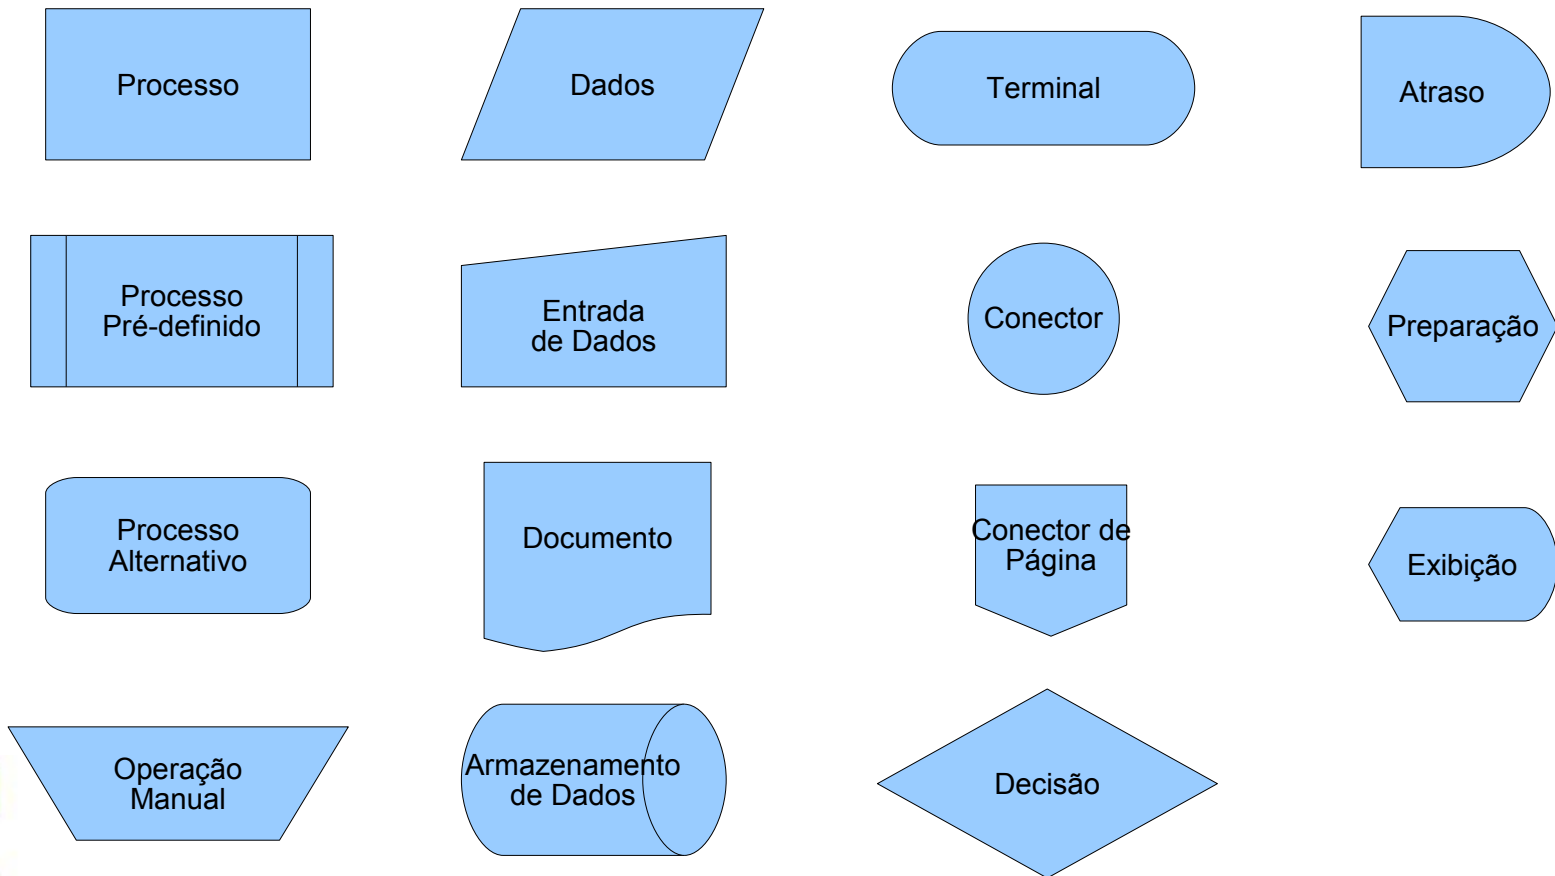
Processo

Dados

Terminal

Atraso

Processo Pré-definido

Entrada de Dados

Conector

Preparação

Processo Alternativo

Documento

Conector de Página

Exibição

Operação Manual

Armazenamento de Dados

Decisão